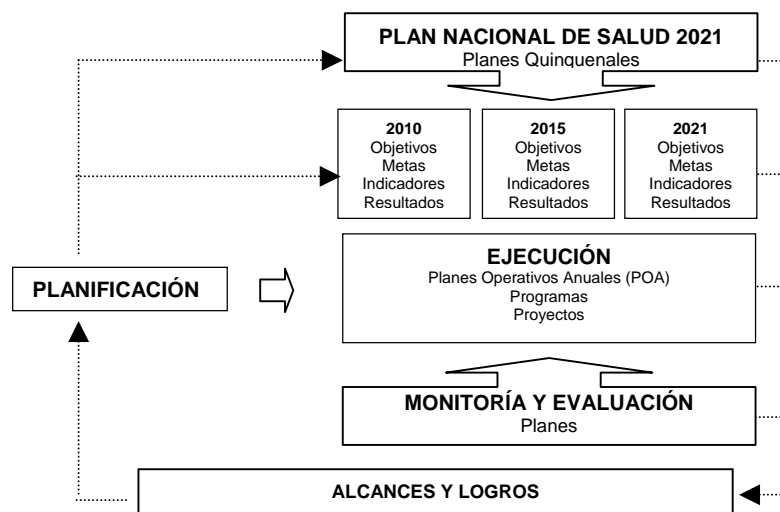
PLAN NACIONAL DE SALUD 2021
Planes Quinquenales

2010
Objetivos
Metas
Indicadores
Resultados

2015
Objetivos
Metas
Indicadores
Resultados

2021
Objetivos
Metas
Indicadores
Resultados

PLANIFICACIÓN

EJECUCIÓN
Planes Operativos Anuales (POA)
Programas
Proyectos

MONITORÍA Y EVALUACIÓN
Planes

ALCANCES Y LOGROS